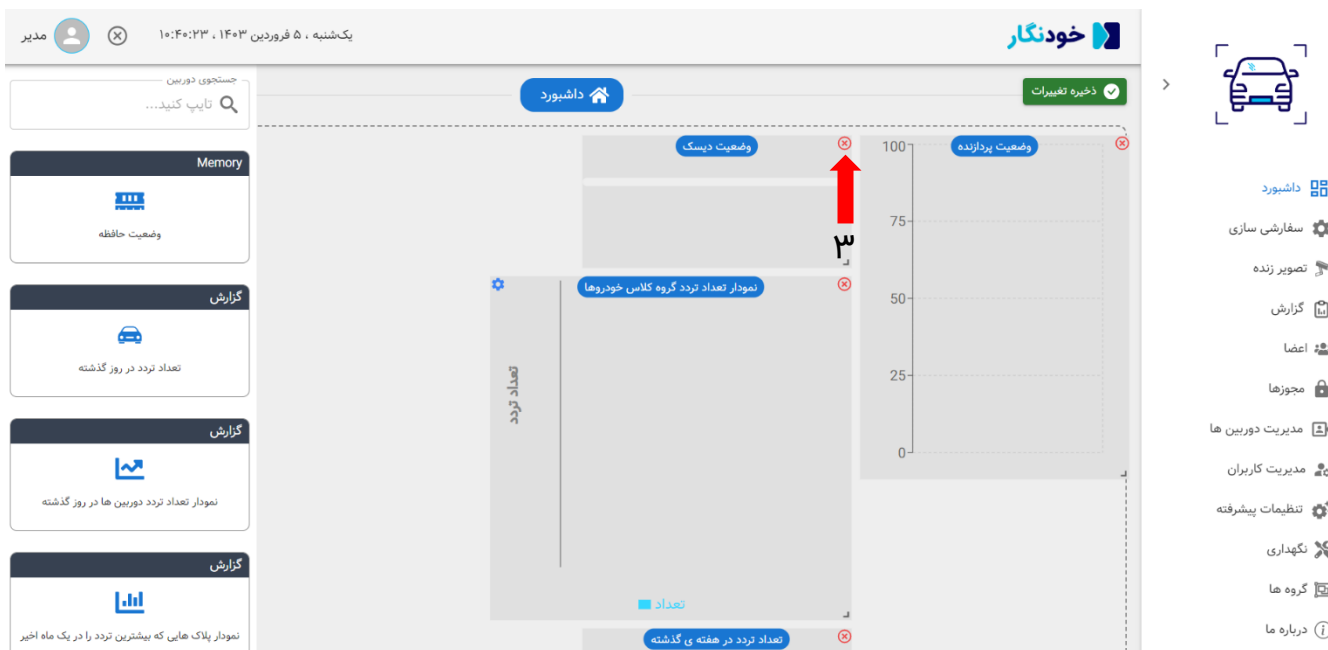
خودنگار

یکشنبه ، ۵ فروردین ۱۴۰۳ ، ۱۰:۴۰:۲۳

مدیر

داشبورد

سفارشی سازی

تصویر زنده

گزارش

اعضا

مجوزها

مدیریت دوربین ها

مدیریت کاربران

تنظیمات پیشرفته

نگهداری

گروه ها

درباره ما

ذخیره تغییرات

داشبورد

وضعیت پردازنده

100

75

50

25

0

وضعیت دیسک

۳

نمودار تعداد تردد گروه کلاس خودروها

تعداد تردد

تعداد

تعداد تردد در هفته ی گذشته

جستجوی دوربین

تایپ کنید...

Memory

وضعیت حافظه

گزارش

تعداد تردد در روز گذشته

گزارش

نمودار تعداد تردد دوربین ها در روز گذشته

گزارش

نمودار پلاک هایی که بیشترین تردد را در یک ماه اخیر